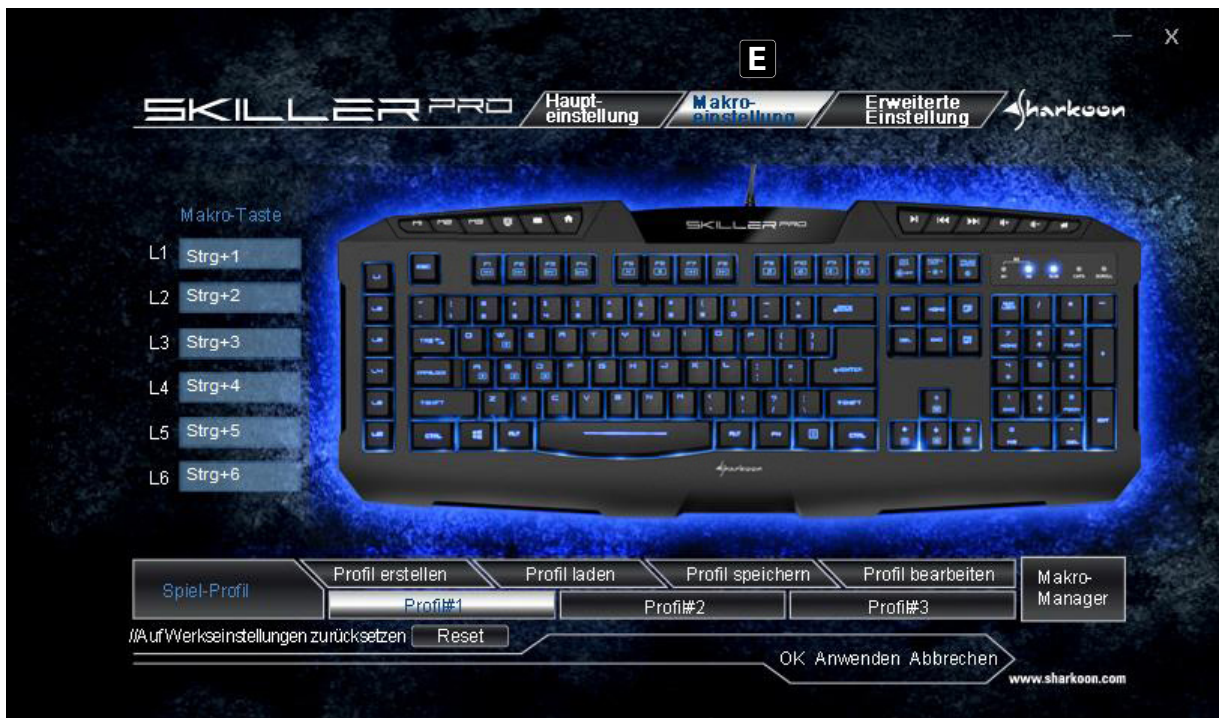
E

— X

SKILLER PRO

Haupt-einstellung

Makro-einstellung

Erweiterte Einstellung

Sharkoon

Makro-Taste

L1 Strg+1

L2 Strg+2

L3 Strg+3

L4 Strg+4

L5 Strg+5

L6 Strg+6

SKILLER PRO

Sharkoon

Spiel-Profil

Profil erstellen

Profil laden

Profil speichern

Profil bearbeiten

Makro-Manager

Profil#1

Profil#2

Profil#3

//Auf Werkseinstellungen zurücksetzen Reset

OK Anwenden Abbrechen

www.sharkoon.com